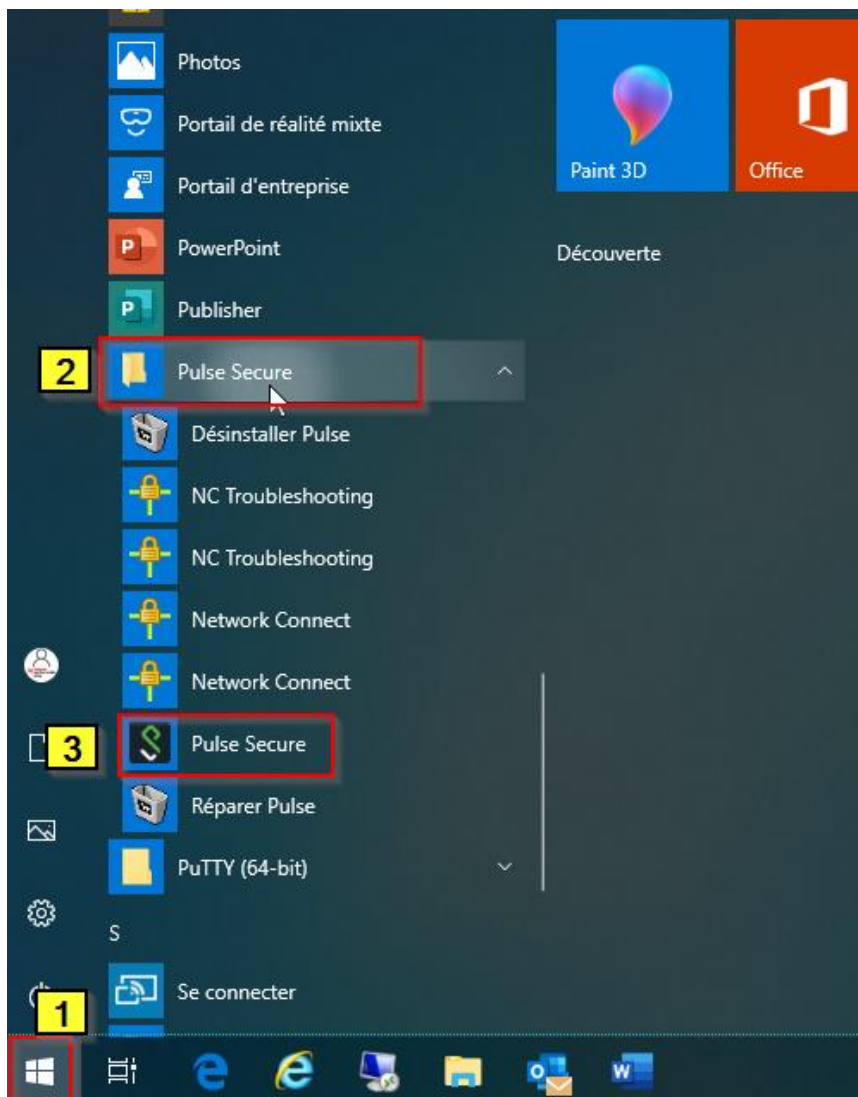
Photos
Portail de réalité mixte
Portail d'entreprise
PowerPoint
Publisher
2 Pulse Secure
Désinstaller Pulse
NC Troubleshooting
NC Troubleshooting
Network Connect
Network Connect
3 Pulse Secure
Réparer Pulse
PuTTY (64-bit)
S
Se connecter
1

Paint 3D
Office
Découverte